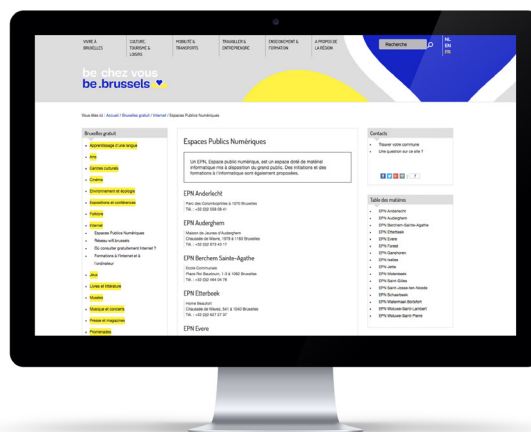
VIVRE À BRUXELLES | CULTURE, TOURISME & LOISIRS | MOBILITÉ & TRANSPORTS | TRAVAILLER & ENTREPRENDRE | ENSEIGNEMENT & FORMATION | À PROPOS DE LA RÉGION

Recherche

NL
EN
FR

be chez vous
be.brussels

Vous êtes ici : Accueil / Bruxelles gratuit / Internet / Espaces Publics Numériques

Bruxelles gratuit

Apprentissage d'une langue
Amis
Centres culturels
Cinéma
Environnement et écologie
Expositions et conférences
Folklore
Internet
Espaces Publics Numériques
Réseau wifi.brussels
Où consulter gratuitement Internet ?
Formations à l'Internet et à l'ordinateur
Jeux
Livres et littérature
Musées
Musique et concerts
Presse et magazines
Promenades

Espaces Publics Numériques

Un EPN, Espace public numérique, est un espace doté de matériel informatique mis à disposition du grand public. Des initiations et des formations à l'informatique sont également proposées.

EPN Anderlecht

Parc des Colombophiles 5 1070 Bruxelles
Tél. : +32 (0)2 558 08 41

EPN Auderghem

Maison de Jeunes d'Auderghem
Chaussée de Wavre, 1978 à 1160 Bruxelles
Tél. : +32 (0)2 673 43 17

EPN Berchem Sainte-Agathe

Ecole Communale
Place Roi Baudouin, 1-3 à 1082 Bruxelles
Tél. : +32 (0)2 464 04 78

EPN Etterbeek

Home Beaulieu
Chaussée de Wavre, 541 à 1040 Bruxelles
Tél. : +32 (0)2 627 27 37

EPN Evere

Contacts

Trouver votre commune
Une question sur ce site ?

Table des matières

EPN Anderlecht
EPN Auderghem
EPN Berchem-Sainte-Agathe
EPN Etterbeek
EPN Evere
EPN Forest
EPN Ganshoren
EPN Ixelles
EPN Jette
EPN Molenbeek
EPN Saint-Gilles
EPN Saint-Josse-ten-Noode
EPN Schaerbeek
EPN Watermael-Boitsfort
EPN Woluwe-Saint-Lambert
EPN Woluwe-Saint-Pierre